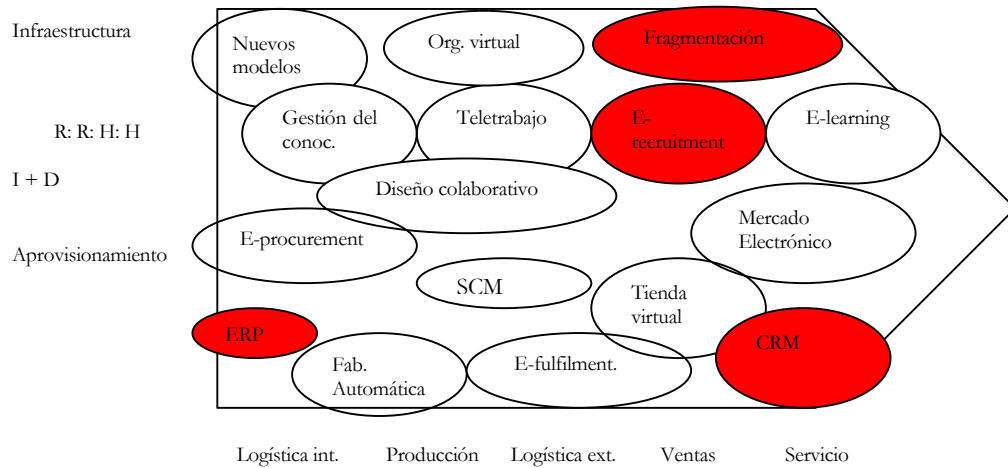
Infraestructura

R: R: H: H

I + D

Aprovisionamiento

Nuevos modelos

Org. virtual

Fragmentación

Gestión del conoc.

Teletrabajo

E-recruitment

E-learning

Diseño colaborativo

E-procurement

Mercado Electrónico

SCM

Tienda virtual

ERP

CRM

Fab. Automática

E-fulfilment.

Logística int. Producción Logística ext. Ventas Servicio